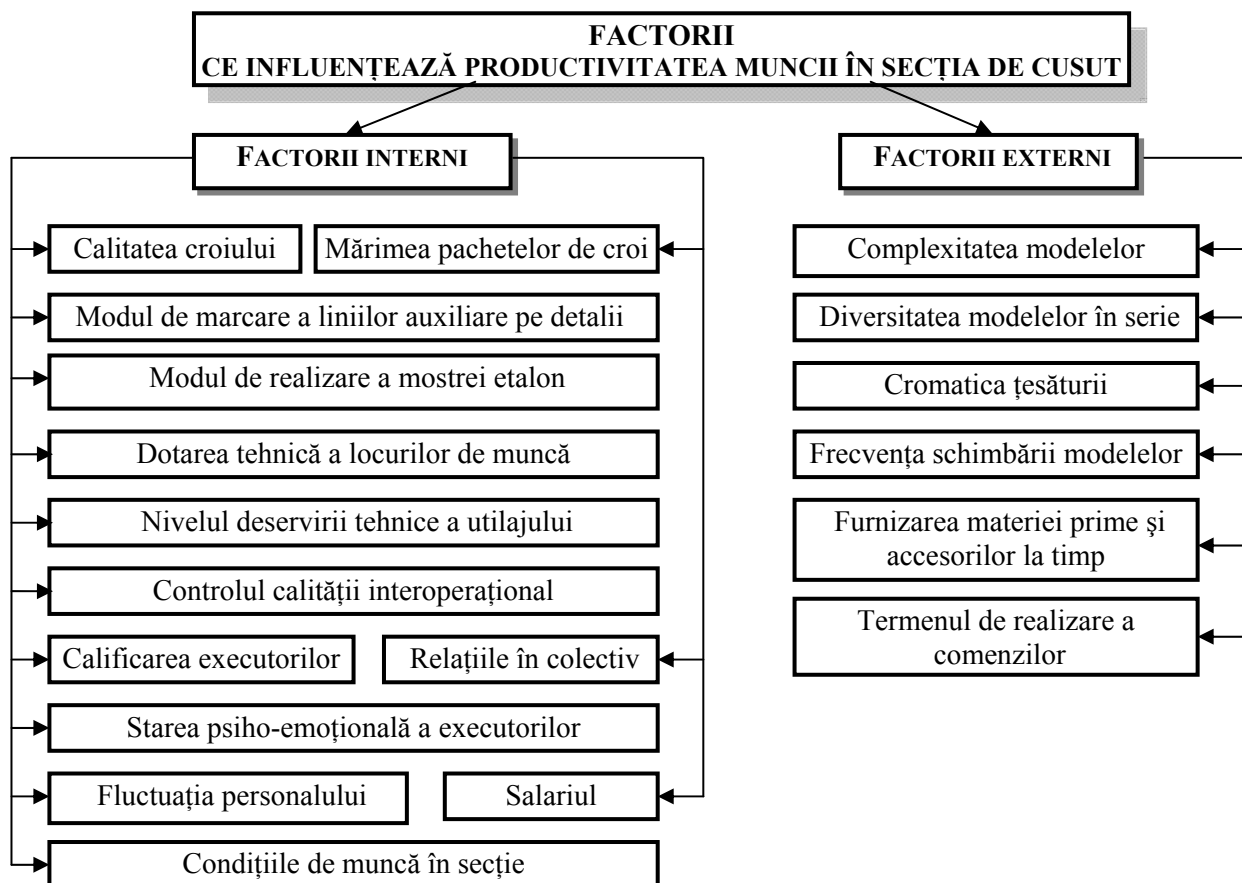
FACTORII
CE INFLUENŢEAZĂ PRODUCTIVITATEA MUNCII ÎN SECŢIA DE CUSUT

FACTORII INTERNI

Calitatea croiului

Mărimea pachetelor de croi

Modul de marcare a liniilor auxiliare pe detalii

Modul de realizare a mostrei etalon

Dotarea tehnică a locurilor de muncă

Nivelul deservirii tehnice a utilajului

Controlul calității interoperațional

Calificarea executorilor

Relațiile în colectiv

Starea psiho-emoțională a executorilor

Fluctuația personalului

Salariul

Condițiile de muncă în secție

FACTORII EXTERNI

Complexitatea modelelor

Diversitatea modelelor în serie

Cromatica țesăturii

Frecvenţa schimbării modelelor

Furnizarea materiei prime şi accesorilor la timp

Termenul de realizare a comenzilor